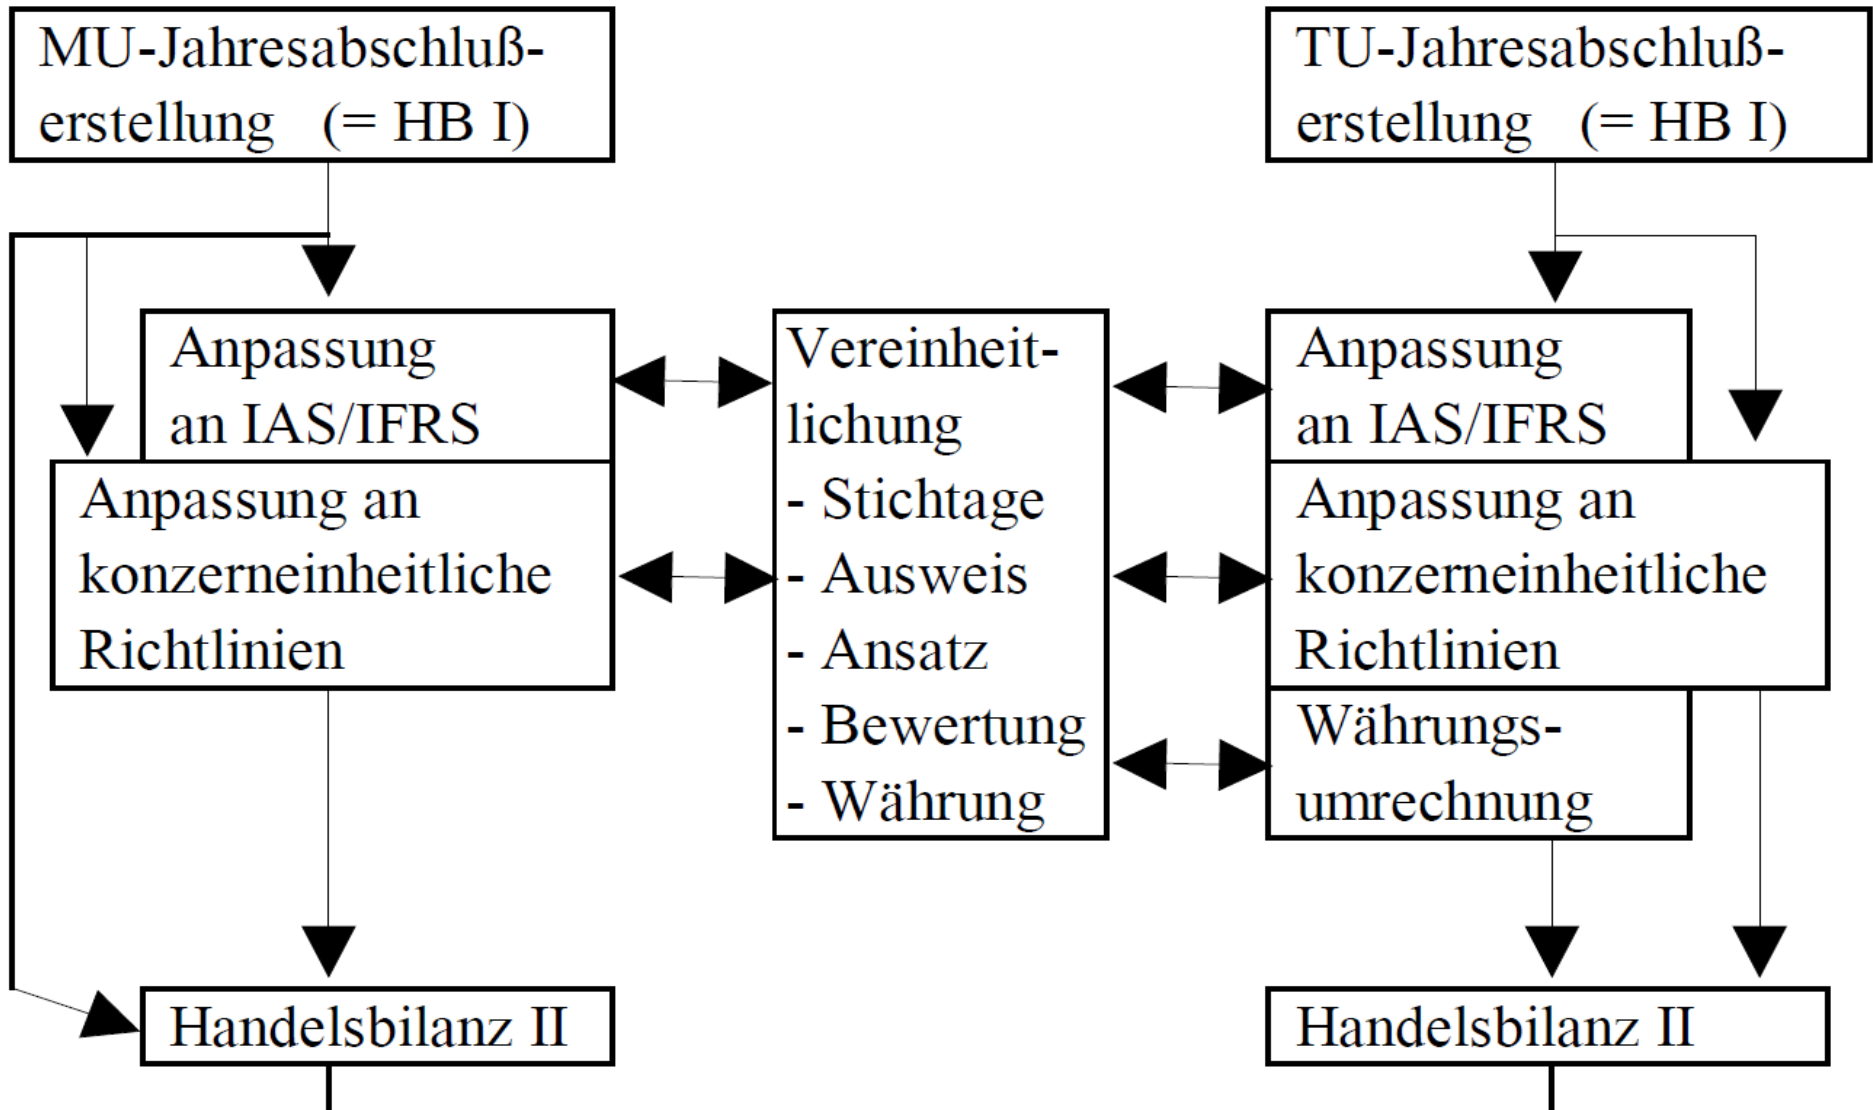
MU-Jahresabschlußerstellung (= HB I)

TU-Jahresabschlußerstellung (= HB I)

Anpassung an IAS/IFRS

Anpassung an konzerneinheitliche Richtlinien

Vereinheitlichung
- Stichtage
- Ausweis
- Ansatz
- Bewertung
- Währung

Anpassung an IAS/IFRS

Anpassung an konzerneinheitliche Richtlinien

Währungsumrechnung

Handelsbilanz II

Handelsbilanz II